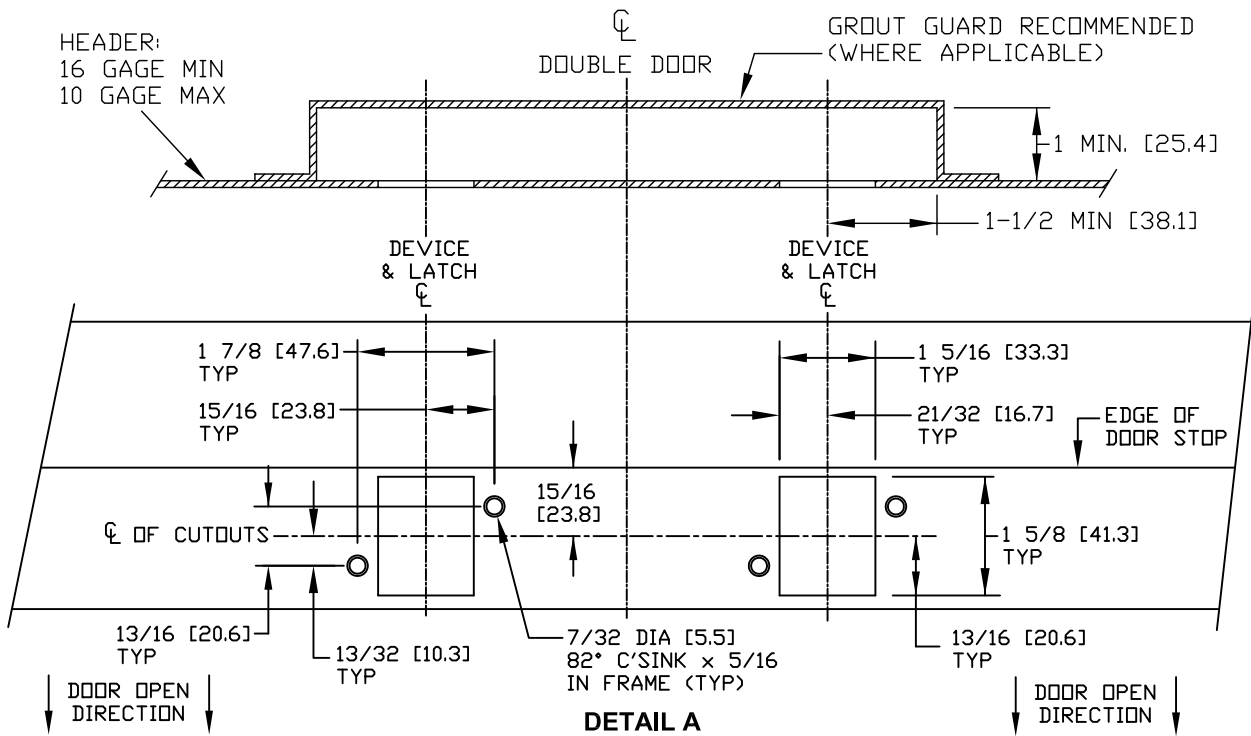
HEADER:
16 GAGE MIN
10 GAGE MAX

℄
DOUBLE DOOR

GROUT GUARD RECOMMENDED
(WHERE APPLICABLE)

1 MIN. [25.4]

1-1/2 MIN [38.1]

DEVICE
& LATCH
℄

DEVICE
& LATCH
℄

1 7/8 [47.6]
TYP

15/16 [23.8]
TYP

1 5/16 [33.3]
TYP

21/32 [16.7]
TYP

EDGE OF
DOOR STOP

15/16
[23.8]

℄ OF CUTOUTS

1 5/8 [41.3]
TYP

13/16 [20.6]
TYP

13/32 [10.3]
TYP

7/32 DIA [5.5]
82° C'SINK x 5/16
IN FRAME (TYP)

13/16 [20.6]
TYP

DOOR OPEN
DIRECTION

DETAIL A

DOOR OPEN
DIRECTION